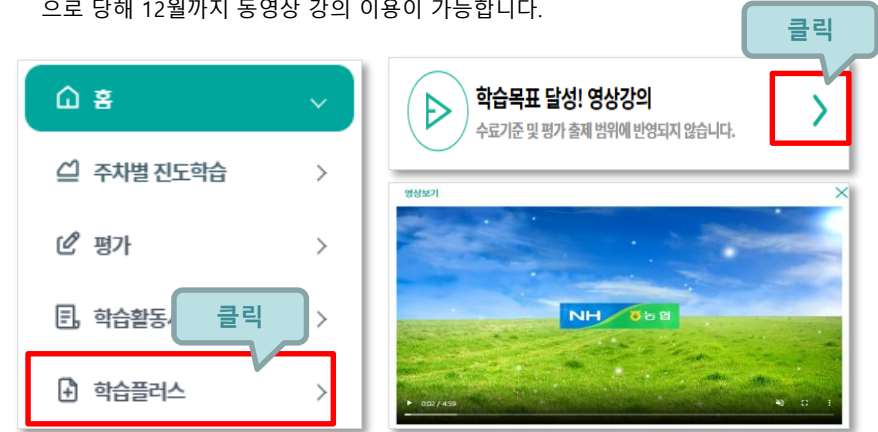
으로 당해 12월까지 동영상 강의 이용이 가능합니다.

홈

주차별 진도학습

평가

학습활동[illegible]

클릭

학습플러스

클릭

학습목표 달성! 영상강의

수료기준 및 평가 출제 범위에 반영되지 않습니다.

영상보기

NH 농협

0:02 / 4:59